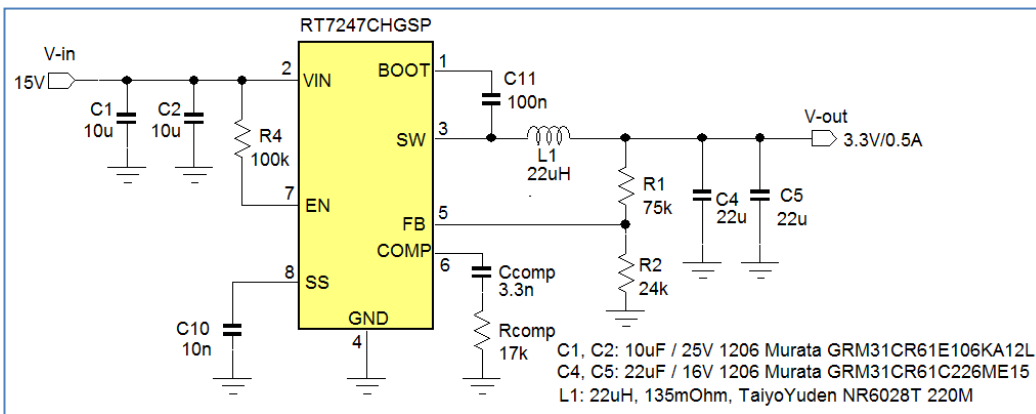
RT7247CHGSP

V-in
15V
C1
10u
C2
10u
R4
100k
2 VIN
7 EN
8 SS
C10
10n
GND
4
BOOT 1
SW 3
FB 5
COMP 6
C11
100n
L1
22uH
R1
75k
R2
24k
Ccomp
3.3n
Rcomp
17k
C4
22u
C5
22u
V-out
3.3V/0.5A

C1, C2: 10uF / 25V 1206 Murata GRM31CR61E106KA12L
C4, C5: 22uF / 16V 1206 Murata GRM31CR61C226ME15
L1: 22uH, 135mOhm, TaiyoYuden NR6028T 220M